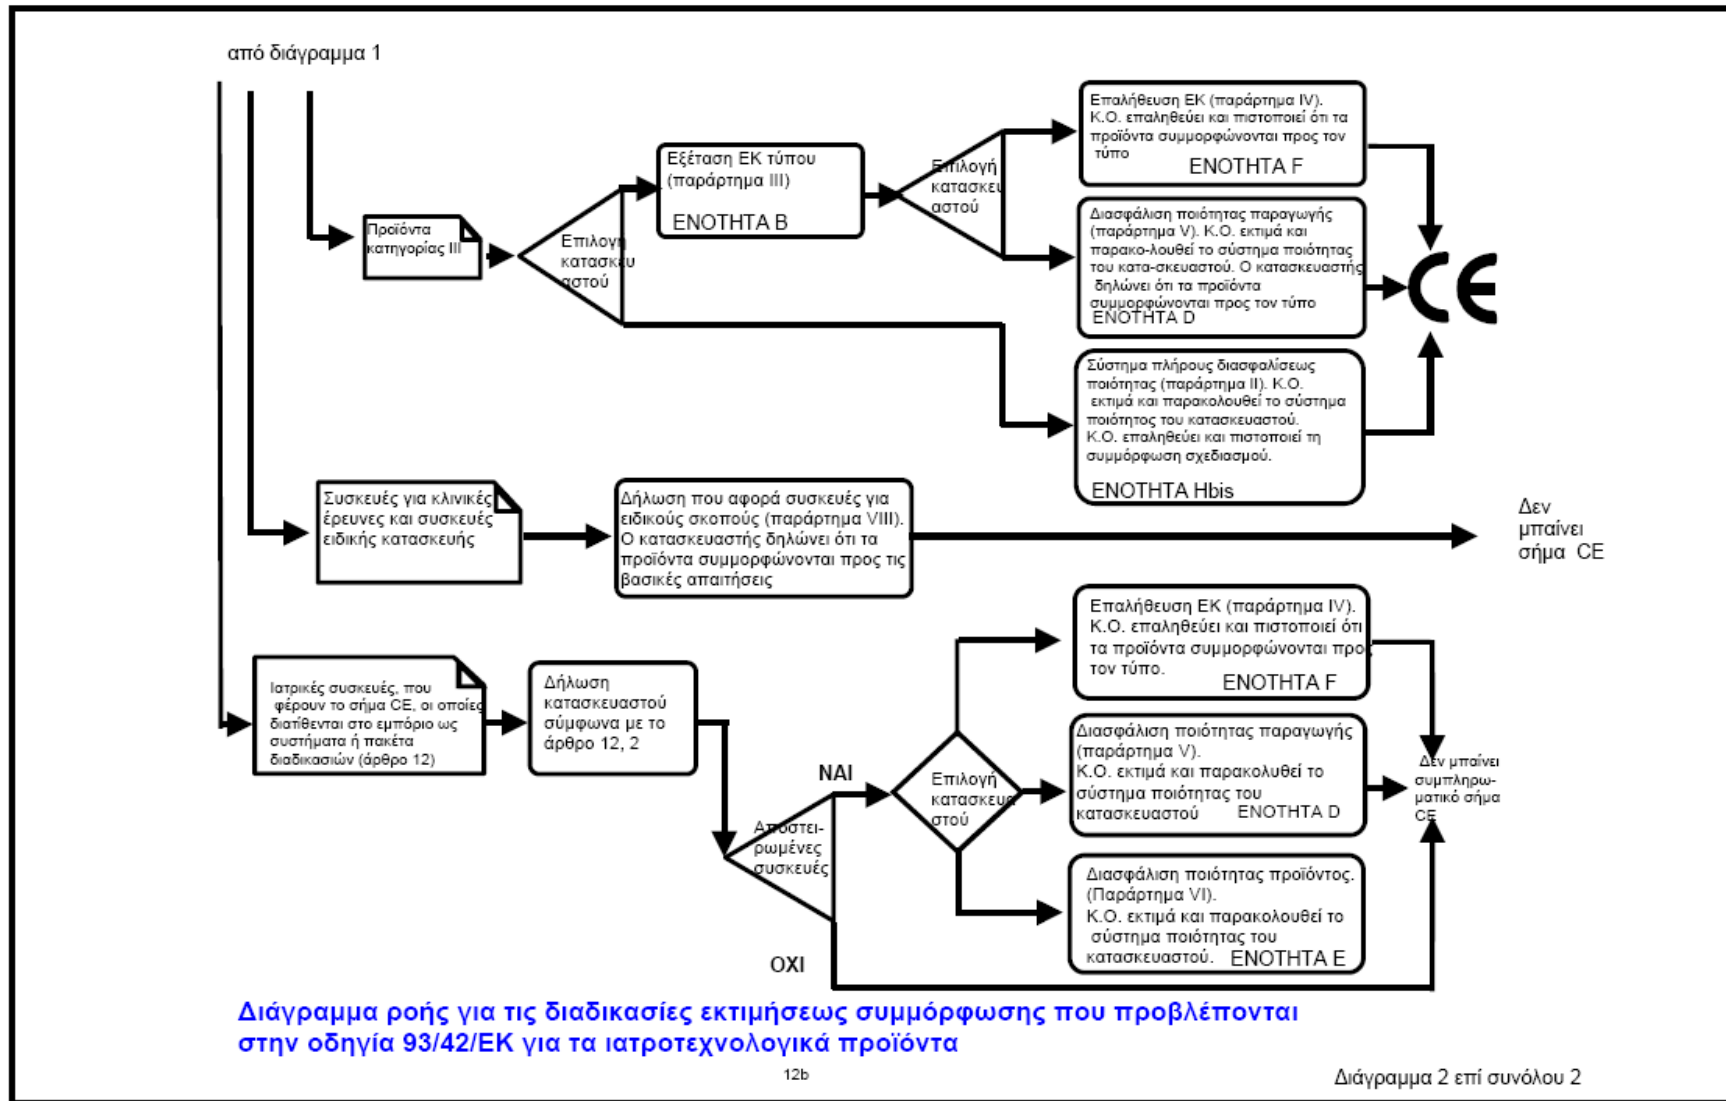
από διάγραμμα 1

Προϊόντα κατηγορίας ΙΙΙ

Επιλογή κατασκευαστού

Εξέταση ΕΚ τύπου (παράρτημα ΙΙΙ)
ΕΝΟΤΗΤΑ Β

Επιλογή κατασκευαστού

Επαλήθευση ΕΚ (παράρτημα IV). Κ.Ο. επαληθεύει και πιστοποιεί ότι τα προϊόντα συμμορφώνονται προς τον τύπο
ΕΝΟΤΗΤΑ F

Διασφάλιση ποιότητας παραγωγής (παράρτημα V). Κ.Ο. εκτιμά και παρακο-λουθεί το σύστημα ποιότητας του κατα-σκευαστού. Ο κατασκευαστής δηλώνει ότι τα προϊόντα συμμορφώνονται προς τον τύπο
ΕΝΟΤΗΤΑ D

CE

Σύστημα πλήρους διασφαλίσεως ποιότητας (παράρτημα ΙΙ). Κ.Ο. εκτιμά και παρακολουθεί το σύστημα ποιότητος του κατασκευαστού. Κ.Ο. επαληθεύει και πιστοποιεί τη συμμόρφωση σχεδιασμού.
ΕΝΟΤΗΤΑ Hbis

Συσκευές για κλινικές έρευνες και συσκευές ειδικής κατασκευής

Δήλωση που αφορά συσκευές για ειδικούς σκοπούς (παράρτημα VIII). Ο κατασκευαστής δηλώνει ότι τα προϊόντα συμμορφώνονται προς τις βασικές απαιτήσεις

Δεν μπαίνει σήμα CE

Ιατρικές συσκευές, που φέρουν το σήμα CE, οι οποίες διατίθενται στο εμπόριο ως συστήματα ή πακέτα διαδικασιών (άρθρο 12)

Δήλωση κατασκευαστού σύμφωνα με το άρθρο 12, 2

Αποστει-ρωμένες συσκευές

ΝΑΙ

ΟΧΙ

Επιλογή κατασκευαστού

Επαλήθευση ΕΚ (παράρτημα IV). Κ.Ο. επαληθεύει και πιστοποιεί ότι τα προϊόντα συμμορφώνονται προς τον τύπο.
ΕΝΟΤΗΤΑ F

Διασφάλιση ποιότητας παραγωγής (παράρτημα V). Κ.Ο. εκτιμά και παρακολουθεί το σύστημα ποιότητας του κατασκευαστού
ΕΝΟΤΗΤΑ D

Διασφάλιση ποιότητας προϊόντος. (Παράρτημα VI). Κ.Ο. εκτιμά και παρακολουθεί το σύστημα ποιότητας του κατασκευαστού.
ΕΝΟΤΗΤΑ Ε

Δεν μπαίνει συμπληρω-ματικό σήμα CE

Διάγραμμα ροής για τις διαδικασίες εκτιμήσεως συμμόρφωσης που προβλέπονται στην οδηγία 93/42/ΕΚ για τα ιατροτεχνολογικά προϊόντα

12b

Διάγραμμα 2 επί συνόλου 2